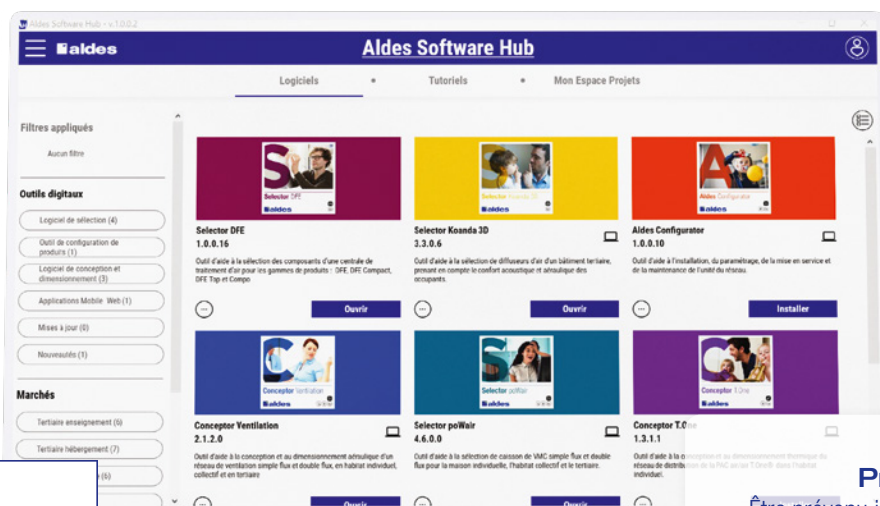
Aldes Software Hub - v.1.0.0.2

aldes

Aldes Software Hub

Logiciels • Tutoriels • Mon Espace Projets

Filtres appliqués

Aucun filtre

Outils digitaux

Logiciel de sélection (4)

Outil de configuration de produits (1)

Logiciel de conception et dimensionnement (3)

Applications Mobile Web (1)

Mises à jour (0)

Nouveautés (1)

Marchés

Tertiaire enseignement (6)

Tertiaire hébergement (7)

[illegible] (6)

Selector DFE
aldes

Selector DFE
1.0.0.16

Outil d'aide à la sélection des composants d'une centrale de traitement d'air pour les gammes de produits : DFE, DFE Compact, DFE Top et Compo.

Ouvrir

Selector Koanda 3D
aldes

Selector Koanda 3D
3.3.0.6

Outil d'aide à la sélection de diffuseurs d'air d'un bâtiment tertiaire, prenant en compte le confort acoustique et aéraulique des occupants.

Ouvrir

Aldes Configurator
aldes

Aldes Configurator
1.0.0.10

Outil d'aide à l'installation, du paramétrage, de la mise en service et de la maintenance de l'unité du réseau.

Installer

Conceptor Ventilation
aldes

Conceptor Ventilation
2.1.2.0

Outil d'aide à la conception et au dimensionnement aéraulique d'un réseau de ventilation simple flux et double flux, en habitat individuel, collectif et en tertiaire

Ouvrir

Selector poWair
aldes

Selector poWair
4.6.0.0

Outil d'aide à la sélection de caisson de VMC simple flux et double flux pour la maison individuelle, l'habitat collectif et le tertiaire.

Ouvrir

Conceptor T.One
aldes

Conceptor T.One
1.3.1.1

Outil d'aide à la conception et au dimensionnement thermique du réseau de distribution de la PAC air/air T.One® dans l'habitat individuel.

Pr

Être prévenu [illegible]